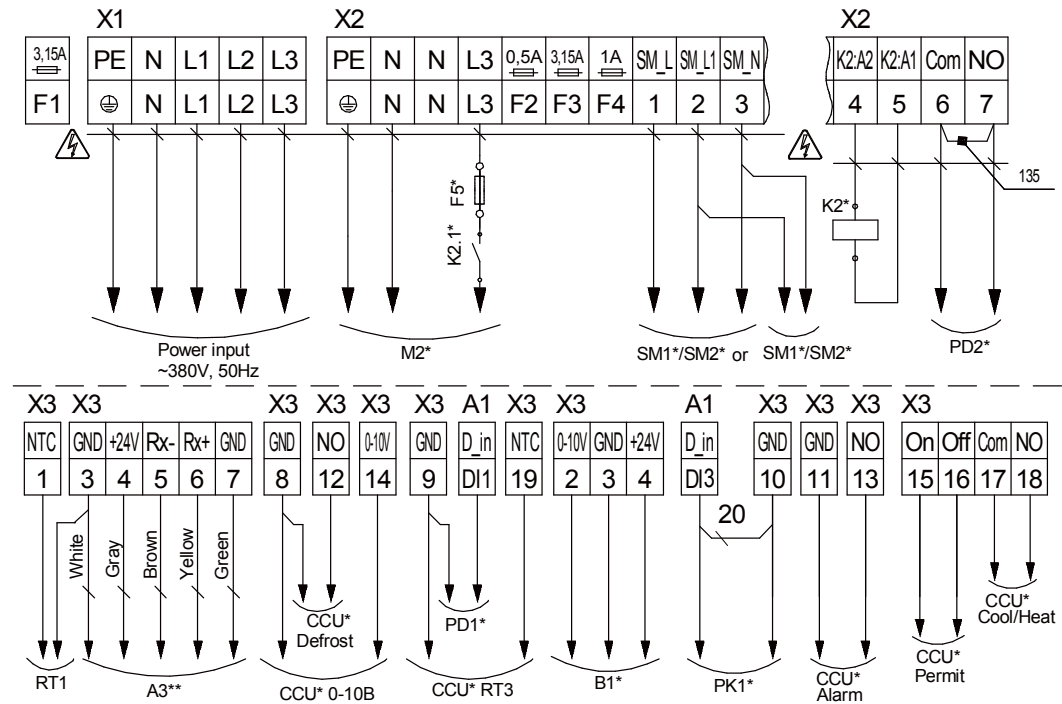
X1 X2 X2

| 3,15A |
|---|
| F1 |

| PE | N | L1 | L2 | L3 |
|---|---|---|---|---|
| ⏚ | N | L1 | L2 | L3 |

| PE | N | N | L3 | 0,5A | 3,15A | 1A | SM_L | SM_L1 | SM_N |
|---|---|---|---|---|---|---|---|---|---|
| ⏚ | N | N | L3 | F2 | F3 | F4 | 1 | 2 | 3 |

| K2:A2 | K2:A1 | Com | NO |
|---|---|---|---|
| 4 | 5 | 6 | 7 |

F5*
K2.1*
K2*
135

Power input ~380V, 50Hz
M2*
SM1*/SM2* or SM1*/SM2*
PD2*

X3 X3 X3 X3 X3 X3 A1 X3 X3 A1 X3 X3 X3 X3

| NTC | GND | +24V | Rx- | Rx+ | GND | GND | NO | 0-10V | GND | D_in | NTC | 0-10V | GND | +24V | D_in | GND | GND | NO | On | Off | Com | NO |
|---|---|---|---|---|---|---|---|---|---|---|---|---|---|---|---|---|---|---|---|---|---|---|
| 1 | 3 | 4 | 5 | 6 | 7 | 8 | 12 | 14 | 9 | DI1 | 19 | 2 | 3 | 4 | DI3 | 10 | 11 | 13 | 15 | 16 | 17 | 18 |

White Gray Brown Yellow Green
20

RT1
A3**
CCU* Defrost
CCU* 0-10B
PD1*
CCU* RT3
B1*
PK1*
CCU* Alarm
CCU* Permit
CCU* Cool/Heat